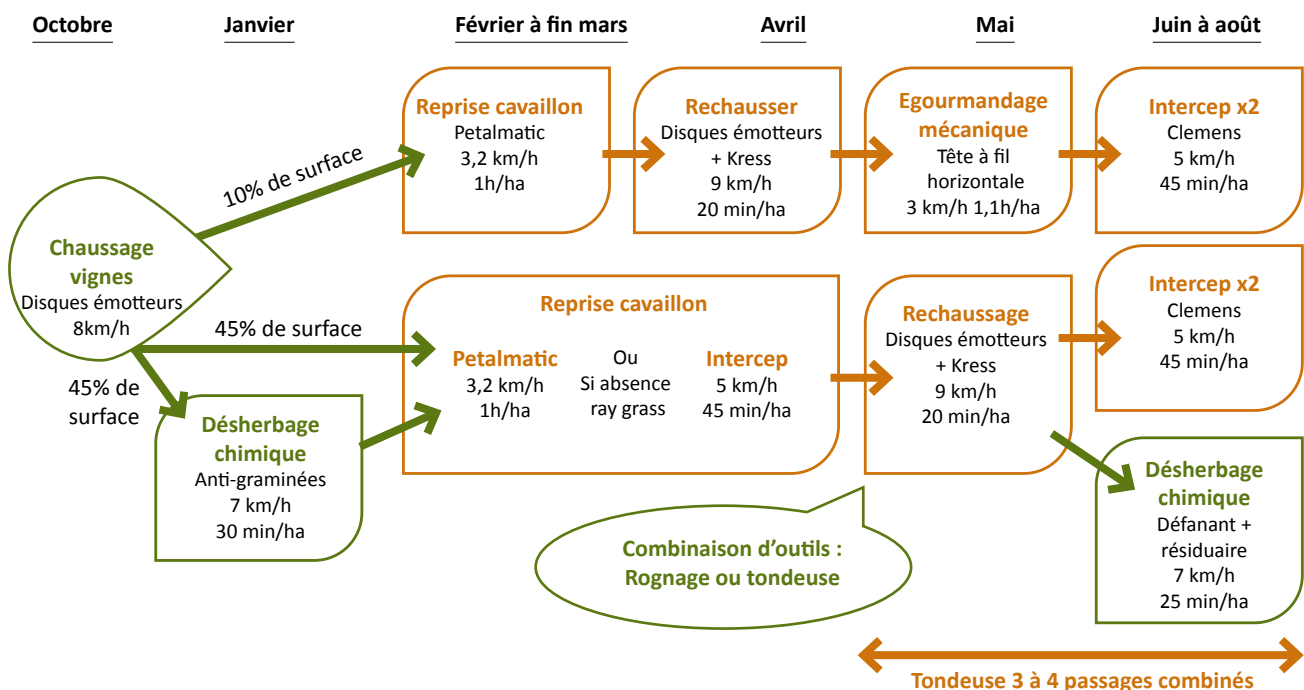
Octobre

Janvier

Février à fin mars

Avril

Mai

Juin à août

Chaussage vignes
Disques émotteurs
8km/h

10% de surface

45% de surface

45% de surface

Reprise cavaillon
Petalmatic
3,2 km/h
1h/ha

Rechausser
Disques émotteurs
+ Kress
9 km/h
20 min/ha

Egourmandage mécanique
Tête à fil horizontale
3 km/h 1,1h/ha

Intercep x2
Clemens
5 km/h
45 min/ha

Reprise cavaillon

Petalmatic
3,2 km/h
1h/ha

Ou
Si absence
ray grass

Intercep
5 km/h
45 min/ha

Rechaussage
Disques émotteurs
+ Kress
9 km/h
20 min/ha

Intercep x2
Clemens
5 km/h
45 min/ha

Désherbage chimique
Anti-graminées
7 km/h
30 min/ha

Combinaison d'outils :
Rognage ou tondeuse

Désherbage chimique
Défanant +
résiduaire
7 km/h
25 min/ha

Tondeuse 3 à 4 passages combinés